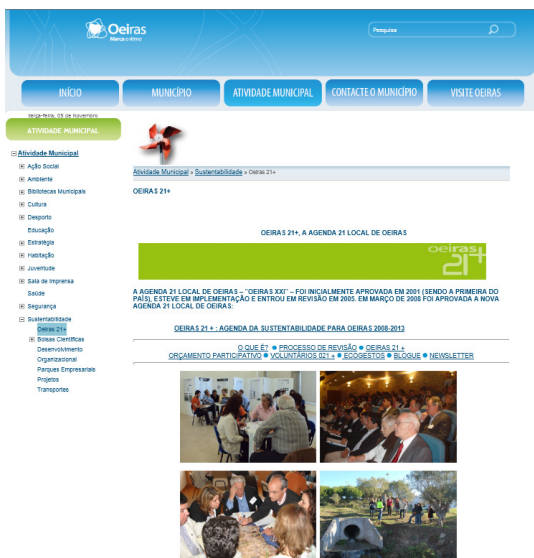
Oeiras
Marca o ritmo

Pesquisa

INÍCIO
MUNICÍPIO
ATIVIDADE MUNICIPAL
CONTACTE O MUNICÍPIO
VISITE OEIRAS

terça-feira, 05 de Novembro

ATIVIDADE MUNICIPAL

Atividade Municipal
Ação Social
Ambiente
Bibliotecas Municipais
Cultura
Desporto
Educação
Estratégia
Habitação
Juventude
Sala de Imprensa
Saúde
Segurança
Sustentabilidade
Oeiras 21+
Bolsas Científicas
Desenvolvimento Organizacional
Parques Empresariais
Projetos
Transportes

Atividade Municipal » Sustentabilidade » Oeiras 21+

OEIRAS 21+

OEIRAS 21+, A AGENDA 21 LOCAL DE OEIRAS

oeiras 21+

A AGENDA 21 LOCAL DE OEIRAS – "OEIRAS XXI" – FOI INICIALMENTE APROVADA EM 2001 (SENDO A PRIMEIRA DO PAÍS), ESTEVE EM IMPLEMENTAÇÃO E ENTROU EM REVISÃO EM 2005. EM MARÇO DE 2008 FOI APROVADA A NOVA AGENDA 21 LOCAL DE OEIRAS:

OEIRAS 21 + : AGENDA DA SUSTENTABILIDADE PARA OEIRAS 2008-2013

O QUE É? ● PROCESSO DE REVISÃO ● OEIRAS 21 + ORÇAMENTO PARTICIPATIVO ● VOLUNTÁRIOS 021 + ● ECOGESTOS ● BLOGUE ● NEWSLETTER